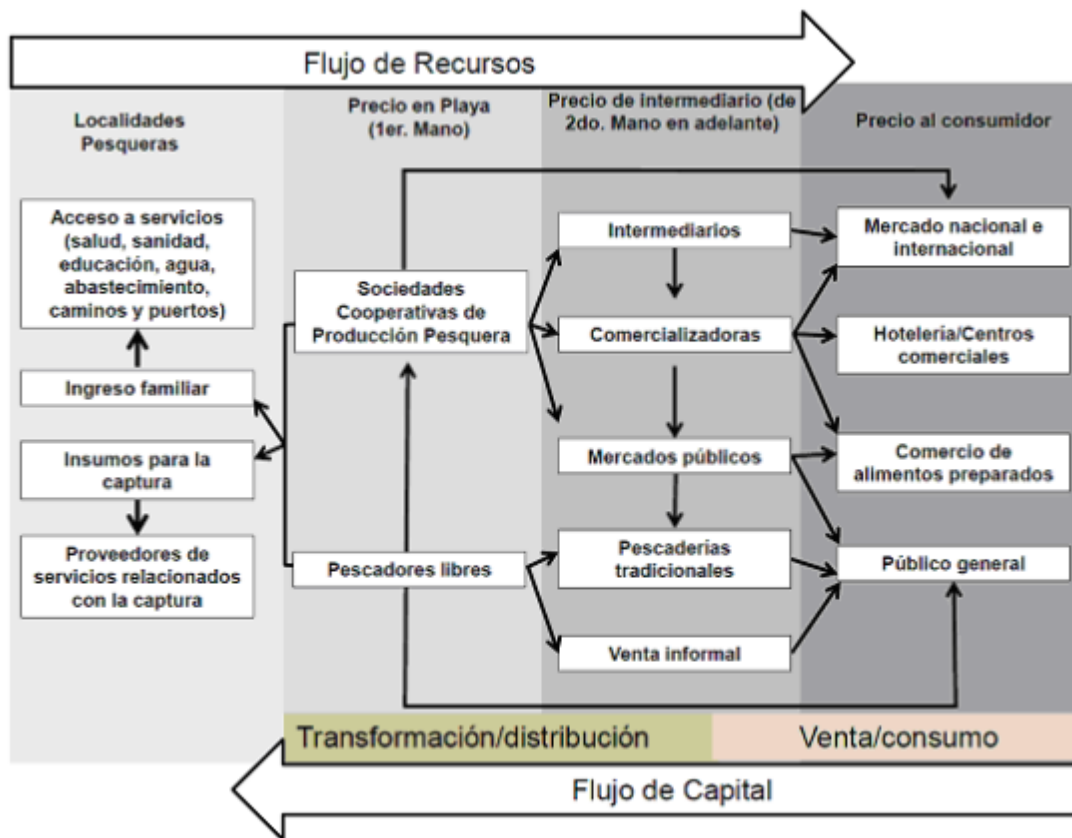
Flujo de Recursos

Localidades Pesqueras

Precio en Playa (1er. Mano)

Precio de intermediario (de 2do. Mano en adelante)

Precio al consumidor

Acceso a servicios (salud, sanidad, educación, agua, abastecimiento, caminos y puertos)

Ingreso familiar

Insumos para la captura

Proveedores de servicios relacionados con la captura

Sociedades Cooperativas de Producción Pesquera

Pescadores libres

Intermediarios

Comercializadoras

Mercados públicos

Pescaderías tradicionales

Venta informal

Mercado nacional e internacional

Hotelería/Centros comerciales

Comercio de alimentos preparados

Público general

Transformación/distribución

Venta/consumo

Flujo de Capital